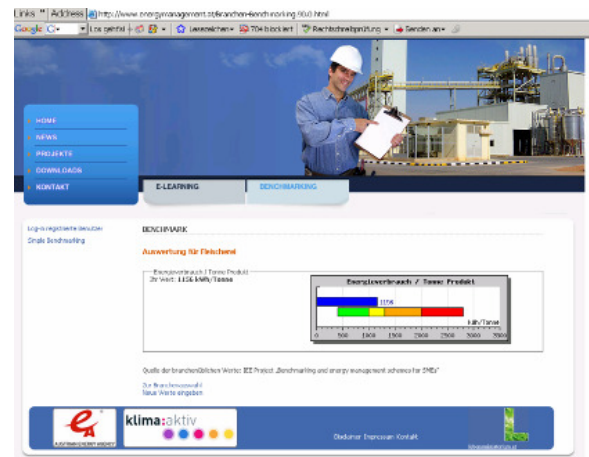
Links » Address http://www.energymanagement.at/branchen-benchmarking-90.0.html

Google G- Los geht's! Lesezeichen 704 blockiert Rechtschreibprüfung Senden an

HOME
NEWS
PROJEKTE
DOWNLOADS
KONTAKT

E-LEARNING
BENCHMARKING

Log-in registrierte Benutzer
Single Benchmarking

BENCHMARK

Auswertung für Fleischerei

Energieverbrauch / Tonne Produkt
Ihr Wert: 1156 kWh/Tonne

Energieverbrauch / Tonne Produkt
1156
kWh/Tonne
0 500 1000 1500 2000 2500 3000 3500

Quelle der branchenüblichen Werte: IEE Project „Benchmarking and energy management schemes for SMEs"

Zur Branchenauswahl
Neue Werte eingeben

AUSTRIAN ENERGY AGENCY
klima:aktiv

Disclaimer Impressum Kontakt